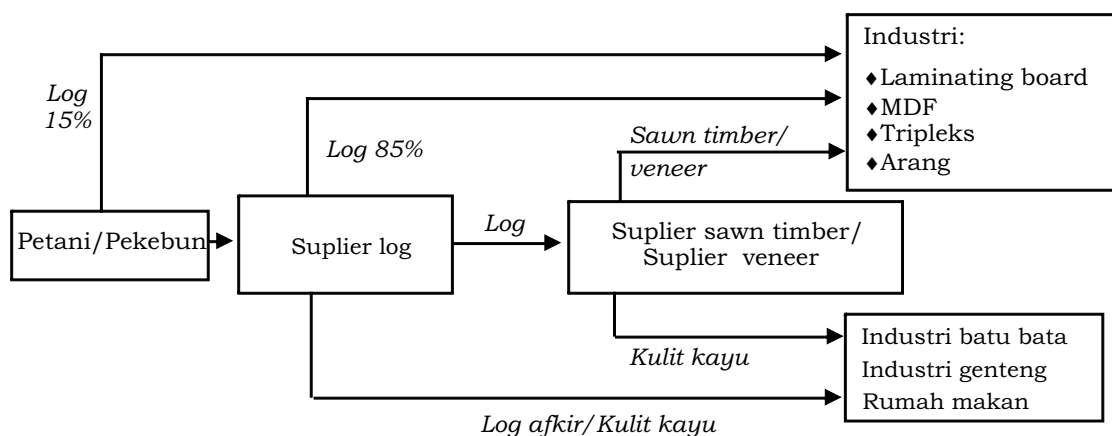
Industri:
♦Laminating board
♦MDF
♦Tripleks
♦Arang

Log 15%

Log 85%

Sawn timber/ veneer

Petani/Pekebun

Suplier log

Log

Suplier sawn timber/ Suplier veneer

Industri batu bata
Industri genteng
Rumah makan

Kulit kayu

Log afkir/Kulit kayu